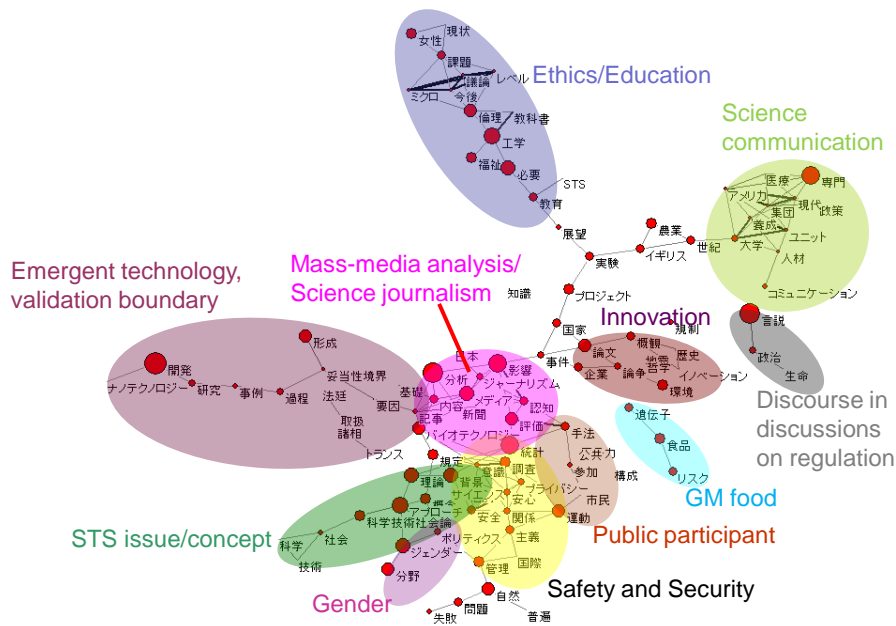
Ethics/Education

現状
女性
課題
議論
レベル
ミクロ
今後
倫理
教科書
工学
福祉
必要
STS
教育
展望

Science communication

医療
専門
アメリカ
現代
集団
政策
養成
ユニット
大学
人材
コミュニケーション
農業
世紀
イギリス
実験
知識
プロジェクト

Emergent technology, validation boundary

Mass-media analysis/ Science journalism

形成
開発
妥当性境界
ナノテクノロジー
研究
事例
過程
法廷
取扱
諸相
要因
トランス
基礎
日本
分析
影響
ジャーナリズム
内容
メディア
新聞
認知
記事
評価
バイオテクノロジー
国家
事件

Innovation

規制
論文
概観
歴史
哲学
企業
論争
イノベーション
環境
言説
政治
生命

Discourse in discussions on regulation

遺伝子
食品
リスク

GM food

手法
公共力
参加
構成
市民
運動
統計
調査
意識
プライバシー
安心
背景
サイエンス
安全
関係
主義
国際
管理
規定
理論
概念
アプローチ
科学技術社会論
ポリティクス
ジェンダー
科学
社会
技術
分野
自然
問題
失敗
普遍

Public participant

STS issue/concept

Gender

Safety and Security